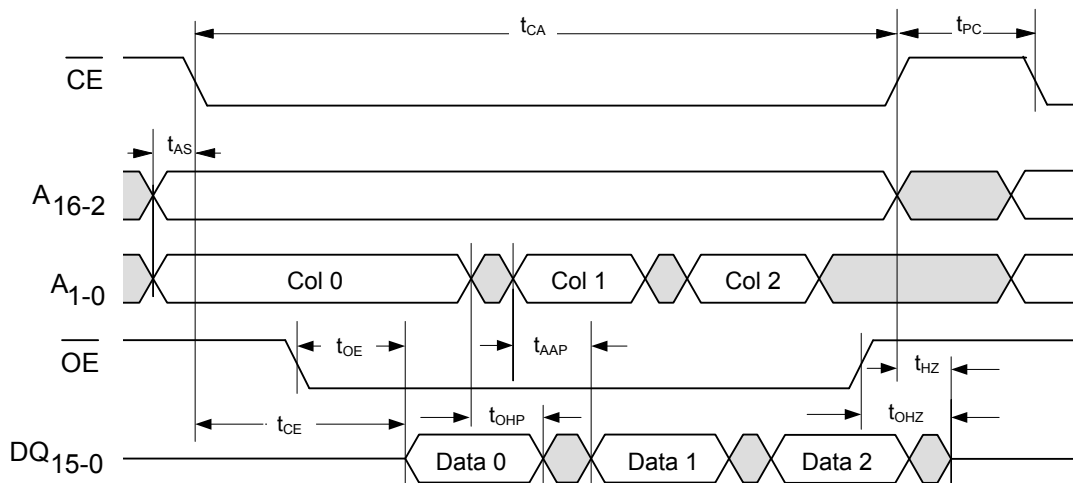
$t_{CA}$

$t_{PC}$

$\overline{CE}$

$t_{AS}$

$A_{16-2}$

$A_{1-0}$

Col 0

Col 1

Col 2

$\overline{OE}$

$t_{OE}$

$t_{AAP}$

$t_{HZ}$

$t_{CE}$

$t_{OHP}$

$t_{OHZ}$

$DQ_{15-0}$

Data 0

Data 1

Data 2